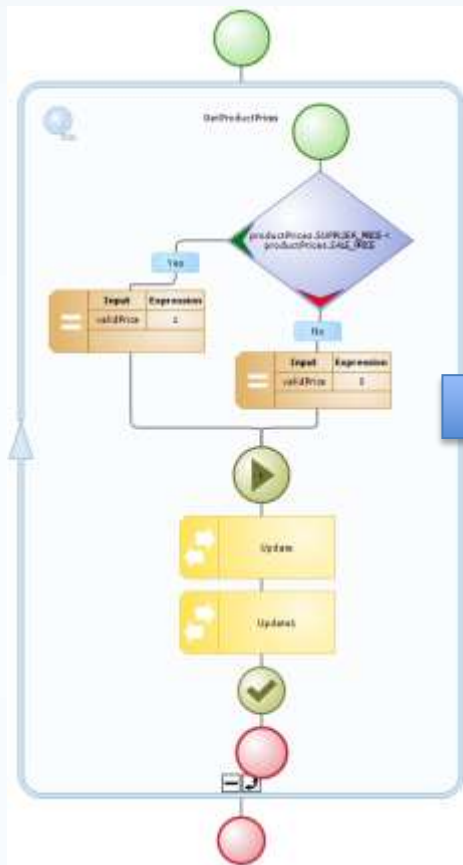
GetProductPrices

productPrices.SUPPLIER_PRICE < productPrices.SALE_PRICE

Yes

| Input | Expression |
|---|---|
| validPrice | 1 |

No

| Input | Expression |
|---|---|
| validPrice | 0 |

Update

Updates